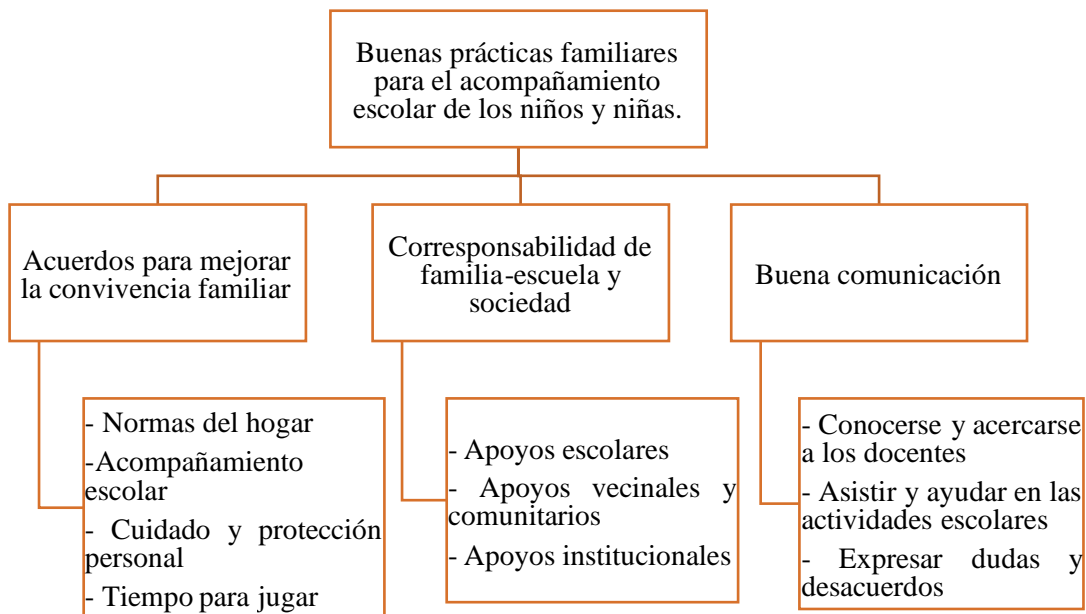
Buenas prácticas familiares para el acompañamiento escolar de los niños y niñas.

Acuerdos para mejorar la convivencia familiar

Corresponsabilidad de familia-escuela y sociedad

Buena comunicación

- Normas del hogar
-Acompañamiento escolar
- Cuidado y protección personal
- Tiempo para jugar

- Apoyos escolares
- Apoyos vecinales y comunitarios
- Apoyos institucionales

- Conocerse y acercarse a los docentes
- Asistir y ayudar en las actividades escolares
- Expresar dudas y desacuerdos